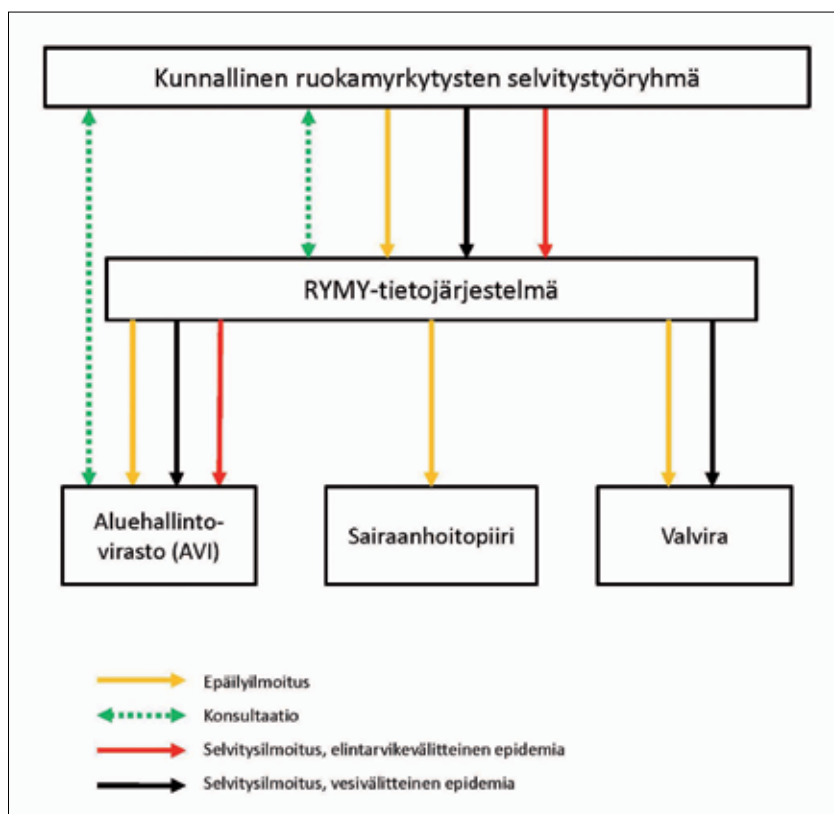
Kunnallinen ruokamyrkytysten selvitystyöryhmä

RYMY-tietojärjestelmä

Aluehallinto-virasto (AVI)

Sairaanhoitopiiri

Valvira

Epäilyilmoitus

Konsultaatio

Selvitysilmoitus, elintarvikevälitteinen epidemia

Selvitysilmoitus, vesivälitteinen epidemia